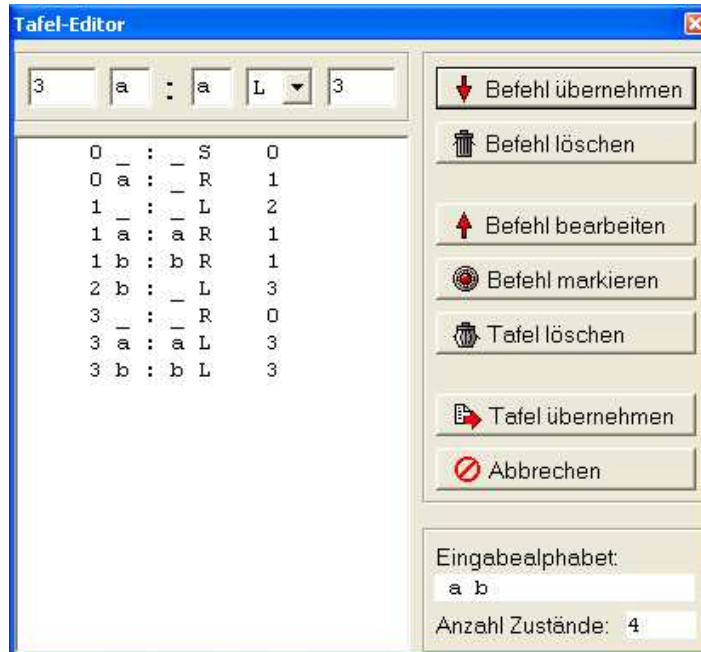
Tafel-Editor

3 a : a L 3

0 _ : _ S 0
0 a : _ R 1
1 _ : _ L 2
1 a : a R 1
1 b : b R 1
2 b : _ L 3
3 _ : _ R 0
3 a : a L 3
3 b : b L 3

Befehl übernehmen
Befehl löschen
Befehl bearbeiten
Befehl markieren
Tafel löschen
Tafel übernehmen
Abbrechen

Eingabealphabet:
a b
Anzahl Zustände: 4